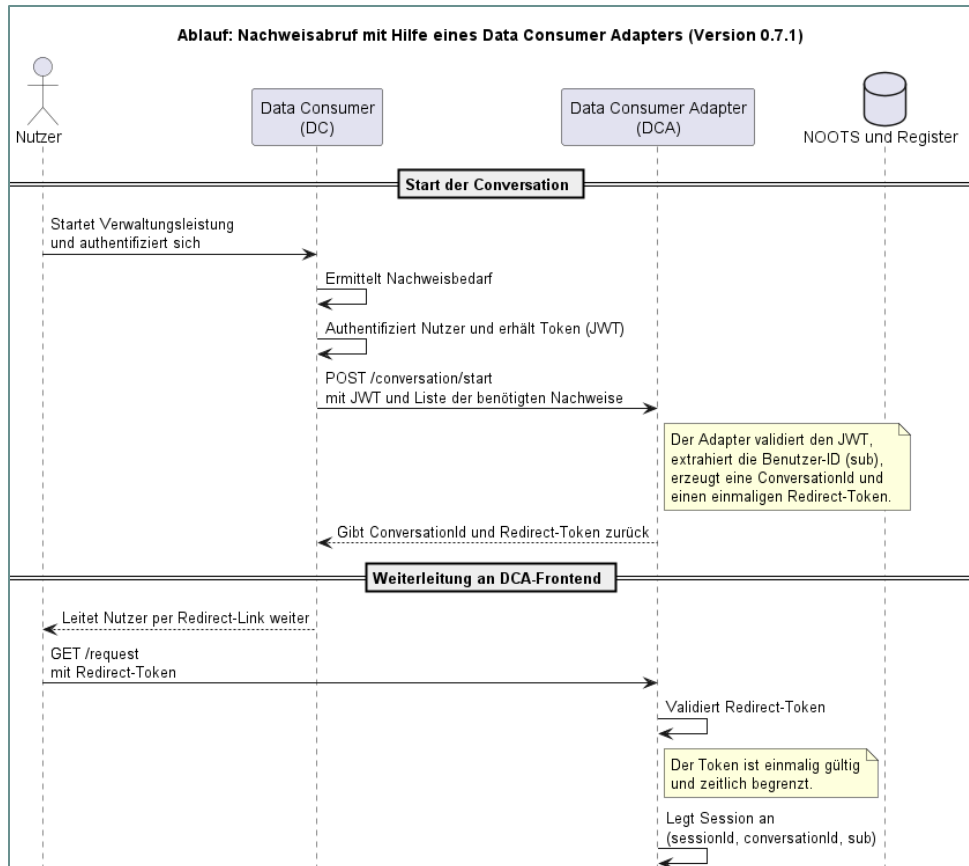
Ablauf: Nachweisabruf mit Hilfe eines Data Consumer Adapters (Version 0.7.1)

Nutzer

Data Consumer
(DC)

Data Consumer Adapter
(DCA)

NOOTS und Register

Start der Conversation

Startet Verwaltungsleistung
und authentifiziert sich

Ermittelt Nachweisbedarf

Authentifiziert Nutzer und erhält Token (JWT)

POST /conversation/start
mit JWT und Liste der benötigten Nachweise

Der Adapter validiert den JWT, extrahiert die Benutzer-ID (sub), erzeugt eine ConversationId und einen einmaligen Redirect-Token.

Gibt ConversationId und Redirect-Token zurück

Weiterleitung an DCA-Frontend

Leitet Nutzer per Redirect-Link weiter

GET /request
mit Redirect-Token

Validiert Redirect-Token

Der Token ist einmalig gültig und zeitlich begrenzt.

Legt Session an
(sessionId, conversationId, sub)